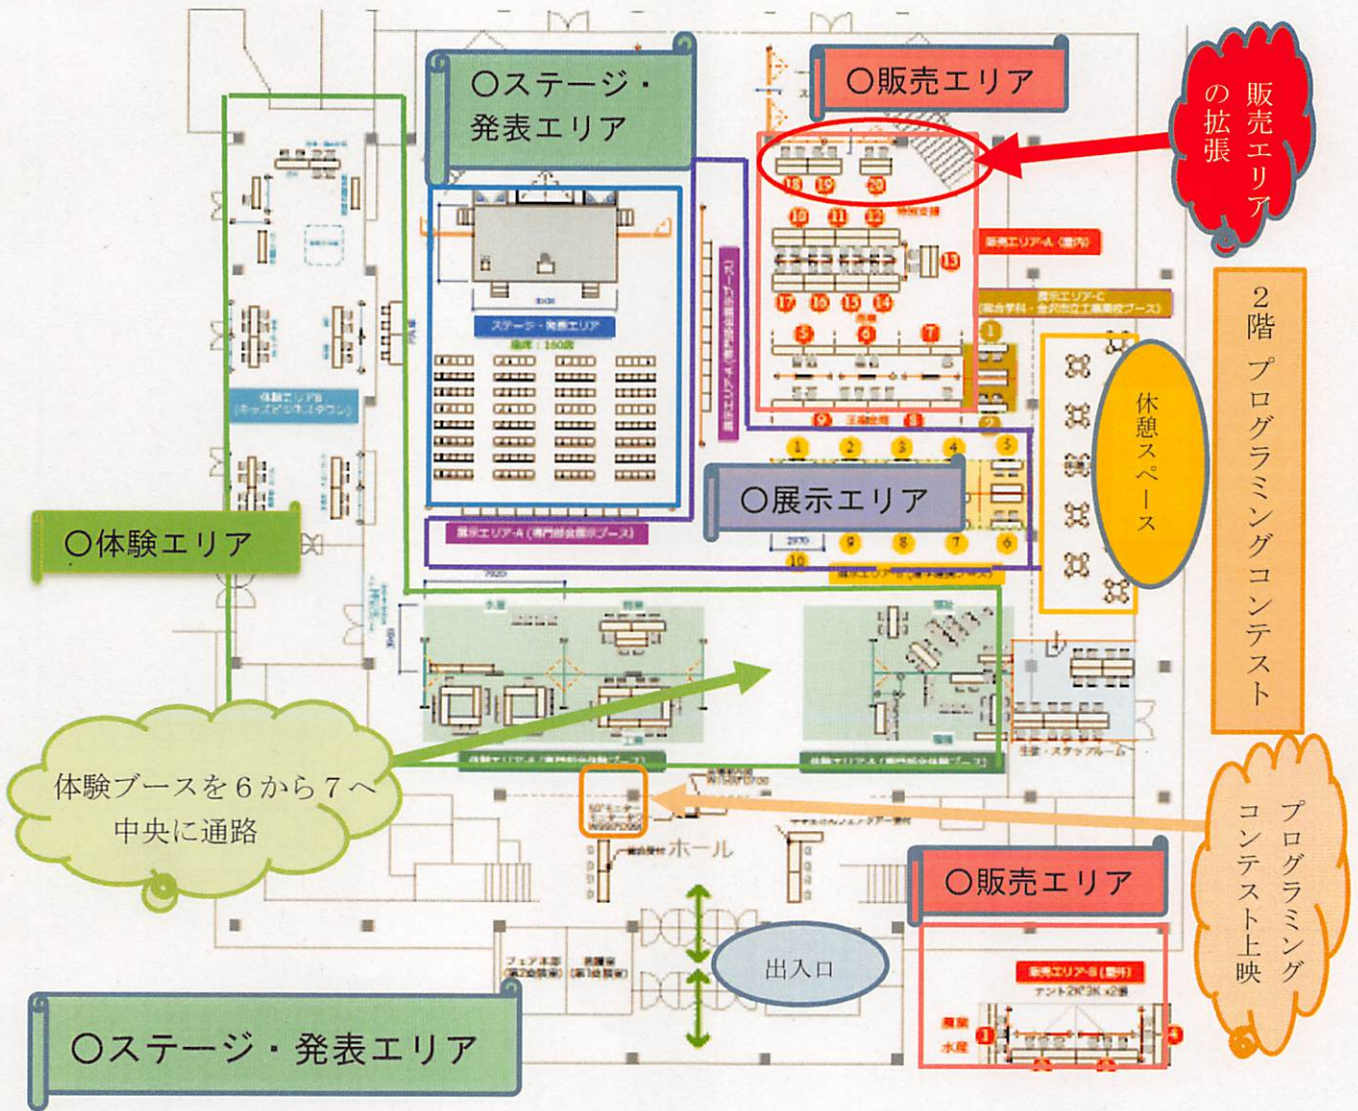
〇ステージ・発表エリア

〇販売エリア

販売エリアの拡張

18 19 20

特別会場

10 11 12

販売エリア-A（屋内）

13

17 16 15 14

展示エリア-C（総合学科・金沢市立工業高校ブース）

5 6 7

1

2

9 8

ステージ・発表エリア

座席：160席

展示エリア-A（専門部会展示ブース）

1 2 3 4 5

〇展示エリア

休憩スペース

2階 プログラミングコンテスト

10 9 8 7 6

体験エリアB（キッズビジネスタウン）

〇体験エリア

体験エリア-A（専門部会体験ブース）

生徒・スタッフルーム

体験ブースを6から7へ中央に通路

ホール

プログラミングコンテスト上映

〇販売エリア

販売エリア-B（屋外）

テント2K*3K ×2基

出入口

〇ステージ・発表エリア